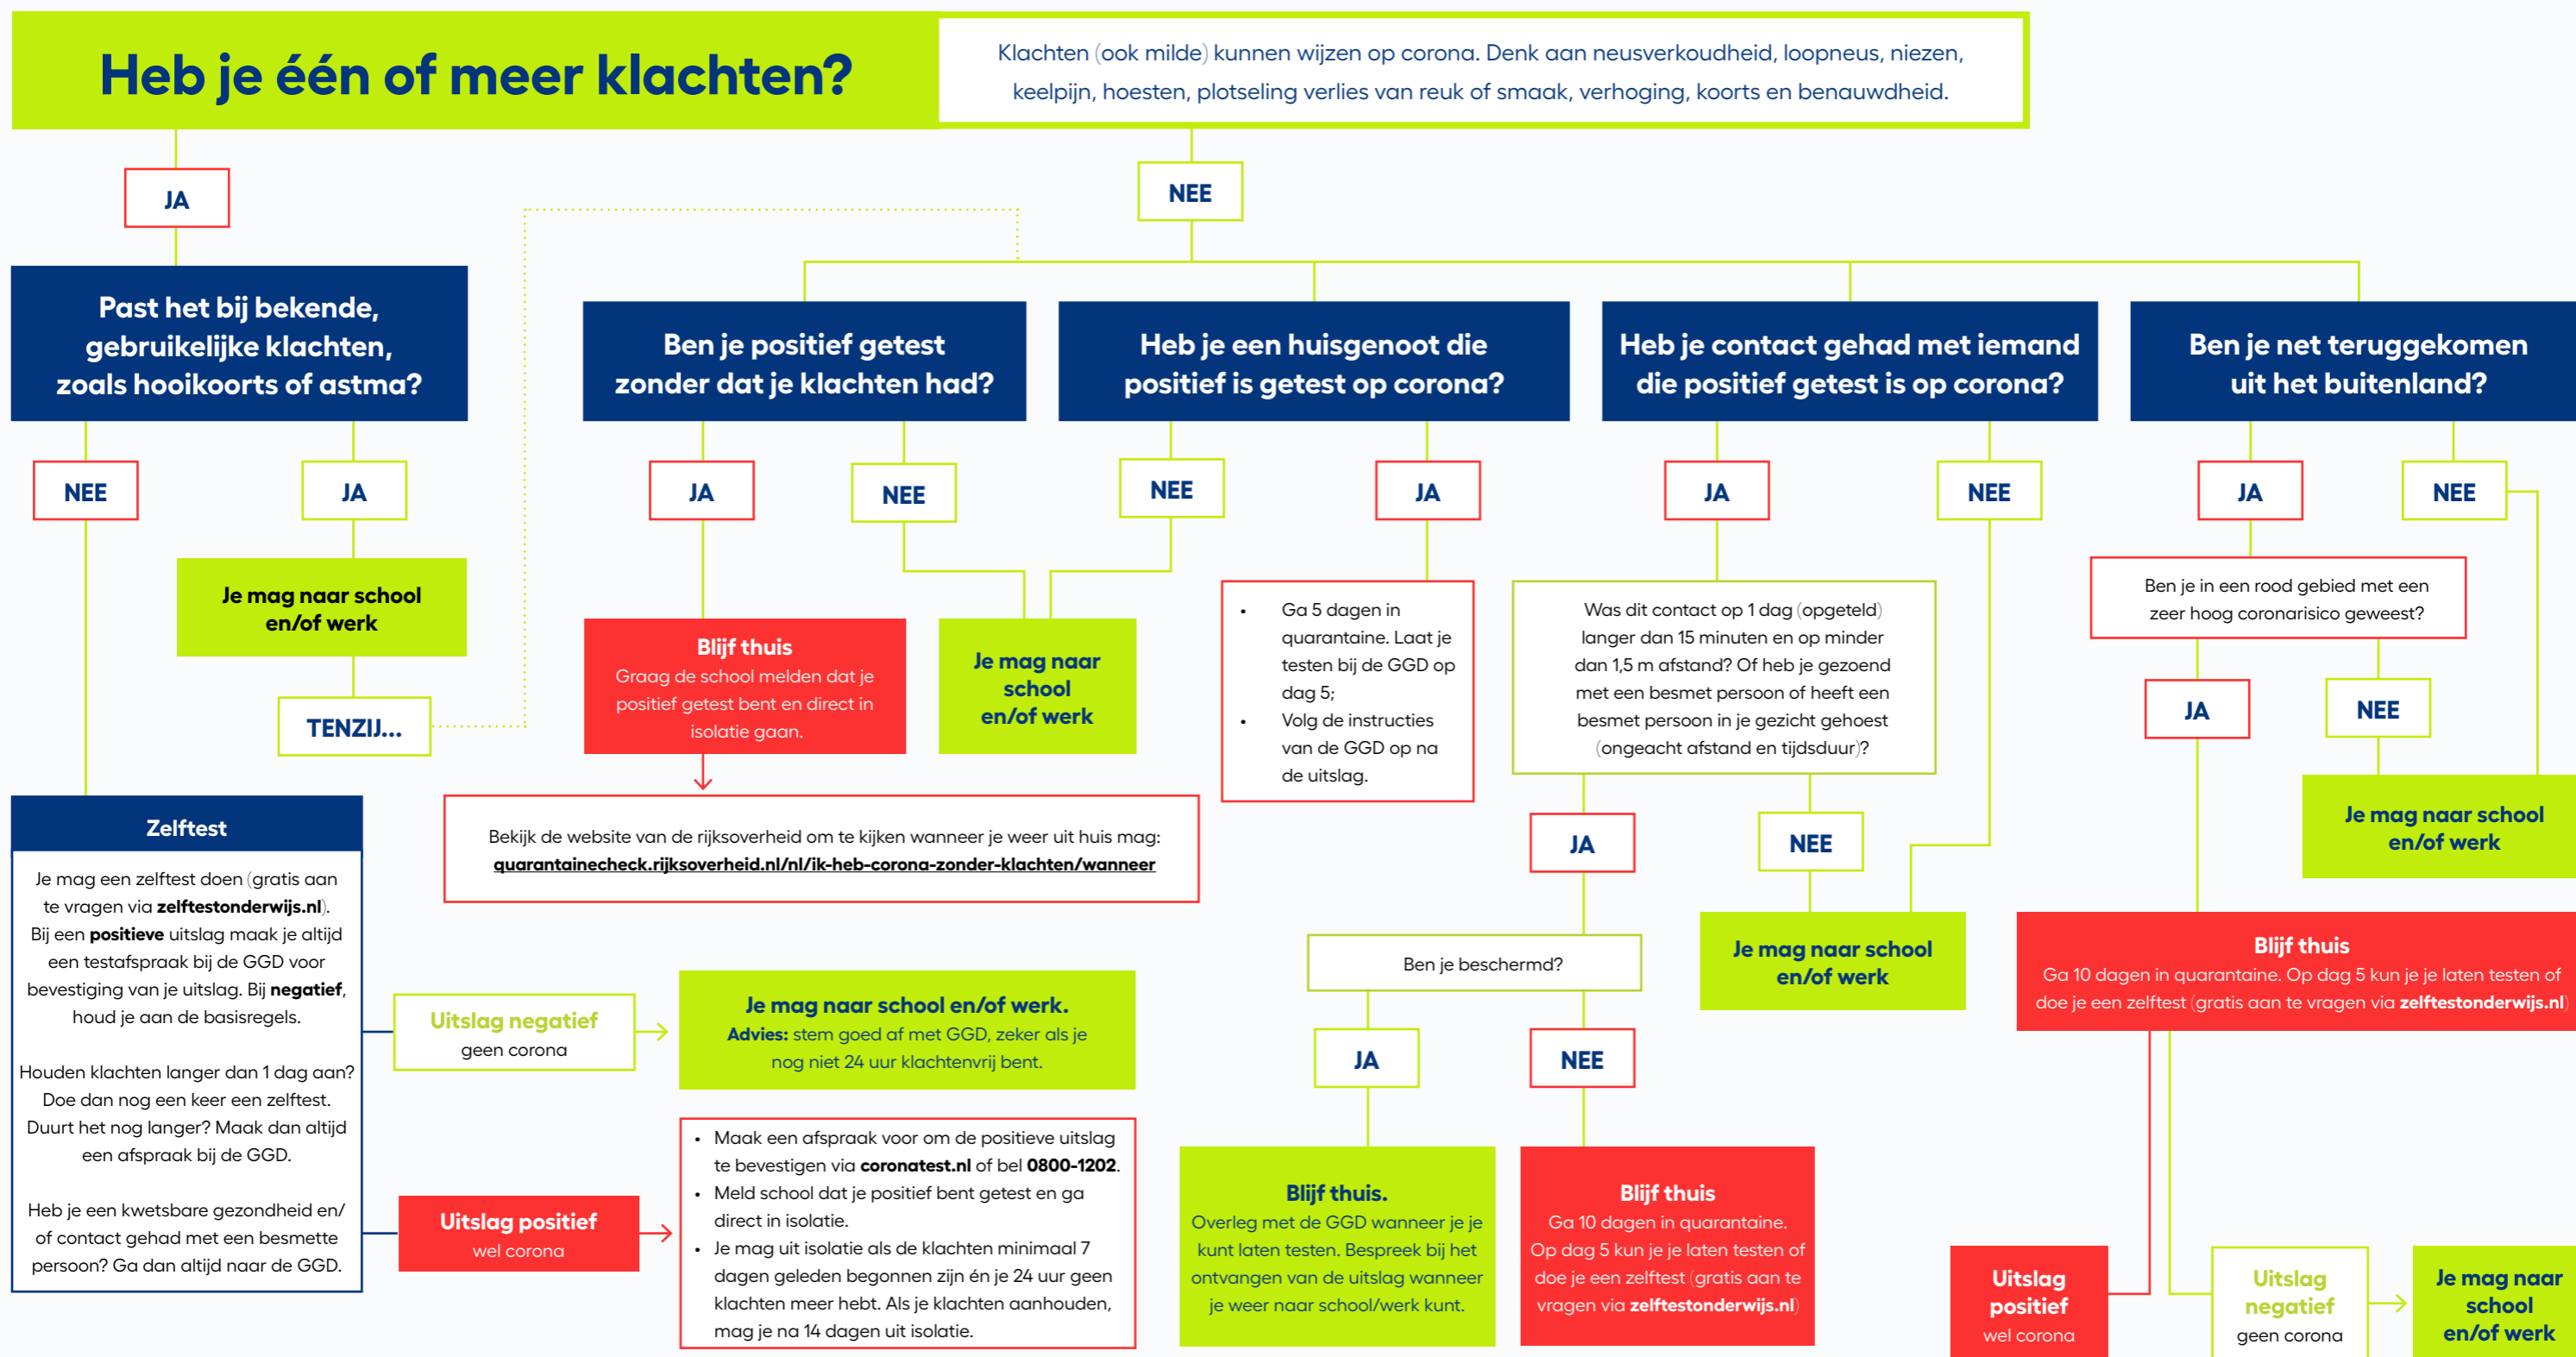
Heb je één of meer klachten?

Klachten (ook milde) kunnen wijzen op corona. Denk aan neusverkoudheid, loopneus, niezen, keelpijn, hoesten, plotseling verlies van reuk of smaak, verhoging, koorts en benauwdheid.

JA

NEE

Past het bij bekende, gebruikelijke klachten, zoals hooikoorts of astma?

NEE

JA

Je mag naar school en/of werk

TENZIJ...

Ben je positief getest zonder dat je klachten had?

JA

NEE

Blijf thuis
Graag de school melden dat je positief getest bent en direct in isolatie gaan.

Je mag naar school en/of werk

Bekijk de website van de rijksoverheid om te kijken wanneer je weer uit huis mag:
quarantainecheck.rijksoverheid.nl/nl/ik-heb-corona-zonder-klachten/wanneer

Heb je een huisgenoot die positief is getest op corona?

NEE

JA

• Ga 5 dagen in quarantaine. Laat je testen bij de GGD op dag 5;
• Volg de instructies van de GGD op na de uitslag.

Heb je contact gehad met iemand die positief getest is op corona?

JA

NEE

Was dit contact op 1 dag (opgeteld) langer dan 15 minuten en op minder dan 1,5 m afstand? Of heb je gezoend met een besmet persoon of heeft een besmet persoon in je gezicht gehoest (ongeacht afstand en tijdsduur)?

JA

NEE

Je mag naar school en/of werk

Ben je beschermd?

JA

NEE

Blijf thuis.
Overleg met de GGD wanneer je je kunt laten testen. Bespreek bij het ontvangen van de uitslag wanneer je weer naar school/werk kunt.

Blijf thuis
Ga 10 dagen in quarantaine. Op dag 5 kun je je laten testen of doe je een zelftest (gratis aan te vragen via zelftestonderwijs.nl)

Ben je net teruggekomen uit het buitenland?

JA

NEE

Ben je in een rood gebied met een zeer hoog coronarisico geweest?

JA

NEE

Je mag naar school en/of werk

Blijf thuis
Ga 10 dagen in quarantaine. Op dag 5 kun je je laten testen of doe je een zelftest (gratis aan te vragen via zelftestonderwijs.nl)

Uitslag positief
wel corona

Uitslag negatief
geen corona

Je mag naar school en/of werk

Zelftest

Je mag een zelftest doen (gratis aan te vragen via zelftestonderwijs.nl). Bij een positieve uitslag maak je altijd een testafspraak bij de GGD voor bevestiging van je uitslag. Bij negatief, houd je aan de basisregels.

Houden klachten langer dan 1 dag aan? Doe dan nog een keer een zelftest. Duurt het nog langer? Maak dan altijd een afspraak bij de GGD.

Heb je een kwetsbare gezondheid en/ of contact gehad met een besmette persoon? Ga dan altijd naar de GGD.

Uitslag negatief
geen corona

Je mag naar school en/of werk.
Advies: stem goed af met GGD, zeker als je nog niet 24 uur klachtenvrij bent.

Uitslag positief
wel corona

• Maak een afspraak voor om de positieve uitslag te bevestigen via coronatest.nl of bel 0800-1202.
• Meld school dat je positief bent getest en ga direct in isolatie.
• Je mag uit isolatie als de klachten minimaal 7 dagen geleden begonnen zijn én je 24 uur geen klachten meer hebt. Als je klachten aanhouden, mag je na 14 dagen uit isolatie.